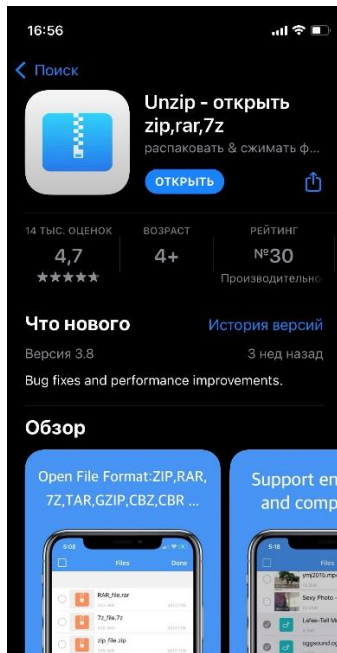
16:56

Поиск

Unzip - открыть zip,rar,7z
распаковать & сжимать ф...

ОТКРЫТЬ

14 ТЫС. ОЦЕНОК
4,7
★★★★★

ВОЗРАСТ
4+

РЕЙТИНГ
№30
Производительно

Что нового
История версий

Версия 3.8
3 нед назад

Bug fixes and performance improvements.

Обзор

Open File Format:ZIP,RAR, 7Z,TAR,GZIP,CBZ,CBR ...

5:08
Files
Done
RAR_file.rar
7z_file.7z
zip_file.zip

Support en and comp

5:08
Files
ymj2016.mov
Sexy Photo -
Lofee-Tell M
ogg-sound.ogg